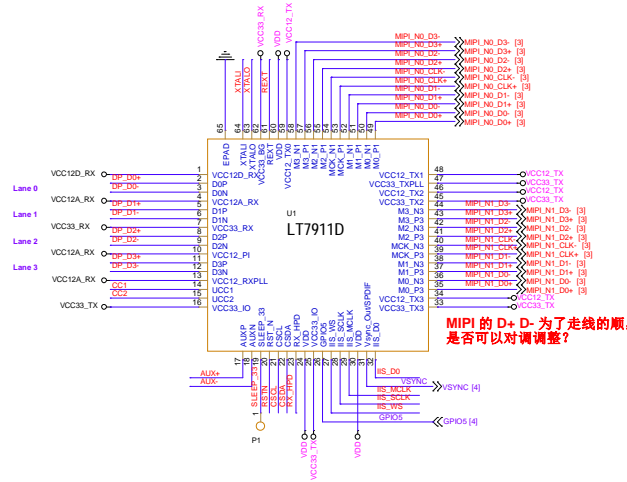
VCC33_RX
VDD
VCC12_TX
MIPI_N0_D3-
MIPI_N0_D3+
MIPI_N0_D2-
MIPI_N0_D2+
MIPI_N0_CLK-
MIPI_N0_CLK+
MIPI_N0_D1-
MIPI_N0_D1+
MIPI_N0_D0-
MIPI_N0_D0+
MIPI_N0_D3- [3]
MIPI_N0_D3+ [3]
MIPI_N0_D2- [3]
MIPI_N0_D2+ [3]
MIPI_N0_CLK- [3]
MIPI_N0_CLK+ [3]
MIPI_N0_D1- [3]
MIPI_N0_D1+ [3]
MIPI_N0_D0- [3]
MIPI_N0_D0+ [3]
XTALI
XTALO
REXT
65 64 63 62 61 60 59 58 57 56 55 54 53 52 51 50 49
EPAD
XTALI
XTALO
VCC33_BG
REXT
VDD
VCC12_TX0
M3_N1
M3_P1
M2_N1
M2_P1
MCK_N1
MCK_P1
M1_N1
M1_P1
M0_N1
M0_P1
VCC12D_RX
DP_D0+
DP_D0-
VCC12A_RX
DP_D1+
DP_D1-
VCC33_RX
DP_D2+
DP_D2-
VCC12A_RX
DP_D3+
DP_D3-
VCC12A_RX
CC1
CC2
VCC33_TX
Lane 0
Lane 1
Lane 2
Lane 3
1 2 3 4 5 6 7 8 9 10 11 12 13 14 15 16
VCC12D_RX
D0P
D0N
VCC12A_RX
D1P
D1N
VCC33_RX
D2P
D2N
VCC12_PI
D3P
D3N
VCC12_RXPLL
UCC1
UCC2
VCC33_IO
U1
LT7911D
VCC12_TX1
VCC33_TXPLL
VCC12_TX2
VCC12_TX3
M3_N3
M3_P3
M2_N3
M2_P3
MCK_N3
MCK_P3
M1_N3
M1_P3
M0_N3
M0_P3
VCC12_TX3
VCC33_TX3
48 47 46 45 44 43 42 41 40 39 38 37 36 35 34 33
VCC12_TX
VCC33_TX
VCC12_TX
VCC33_TX
MIPI_N1_D3-
MIPI_N1_D3+
MIPI_N1_D2-
MIPI_N1_D2+
MIPI_N1_CLK-
MIPI_N1_CLK+
MIPI_N1_D1-
MIPI_N1_D1+
MIPI_N1_D0-
MIPI_N1_D0+
MIPI_N1_D3- [3]
MIPI_N1_D3+ [3]
MIPI_N1_D2- [3]
MIPI_N1_D2+ [3]
MIPI_N1_CLK- [3]
MIPI_N1_CLK+ [3]
MIPI_N1_D1- [3]
MIPI_N1_D1+ [3]
MIPI_N1_D0- [3]
MIPI_N1_D0+ [3]
VCC12_TX
VCC33_TX
MIPI 的 D+ D- 为了走线的顺,
是否可以对调调整?
AUXP
AUXN
SLEEP_33
RST_N
CSCL
CSDA
RX_HPD
VDD
VCC33_IO
GPIO5
IIS_WS
IIS_SCLK
IIS_MCLK
VDD
Vsync_Out/SPDIF
IIS_D0
17 18 19 20 21 22 23 24 25 26 27 28 29 30 31 32
AUX+
AUX-
SLEEP_33
RSTN
CSCL
CSDA
RX_HPD
P1
VDD
VCC33_TX
VDD
IIS_D0
VSYNC
IIS_MCLK
IIS_SCLK
IIS_WS
GPIO5
VSYNC [4]
GPIO5 [4]